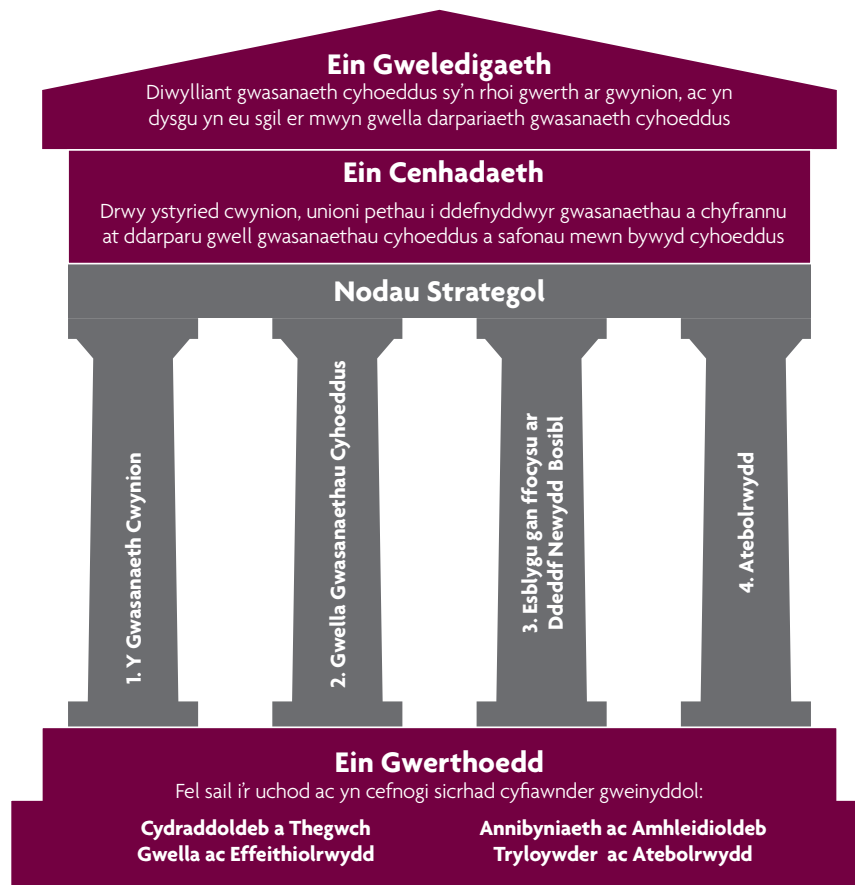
Ein Gweledigaeth
Diwylliant gwasanaeth cyhoeddus sy'n rhoi gwerth ar gwynion, ac yn dysgu yn eu sgil er mwyn gwella darpariaeth gwasanaeth cyhoeddus

Ein Cenhadaeth
Drwy ystyried cwynion, unioni pethau i ddefnyddwyr gwasanaethau a chyfrannu at ddarparu gwell gwasanaethau cyhoeddus a safonau mewn bywyd cyhoeddus

Nodau Strategol

1. Y Gwasanaeth Cwynion

2. Gwella Gwasanaethau Cyhoeddus

3. Esblygu gan ffocysu ar Ddeddf Newydd Bosibl

4. Atebolrwydd

Ein Gwerthoedd
Fel sail i'r uchod ac yn cefnogi sicrhad cyfiawnder gweinyddol:

Cydraddoldeb a Thegwch
Gwella ac Effeithiolrwydd

Annibyniaeth ac Amhleidioldeb
Tryloywder ac Atebolrwydd